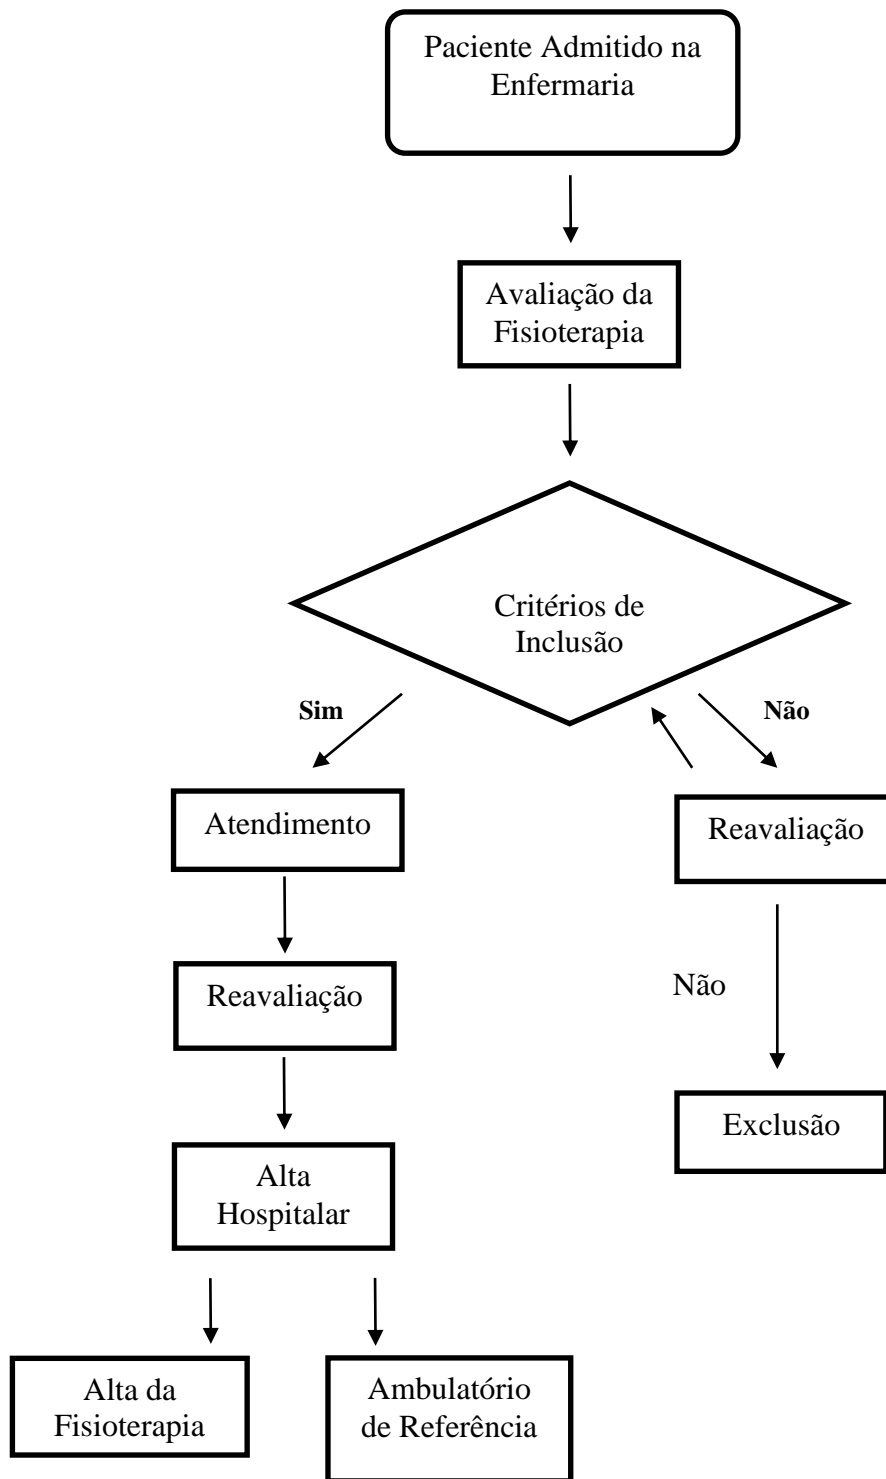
Paciente Admitido na Enfermaria

Avaliação da Fisioterapia

Critérios de Inclusão

Sim

Não

Atendimento

Reavaliação

Reavaliação

Não

Alta Hospitalar

Exclusão

Alta da Fisioterapia

Ambulatório de Referência